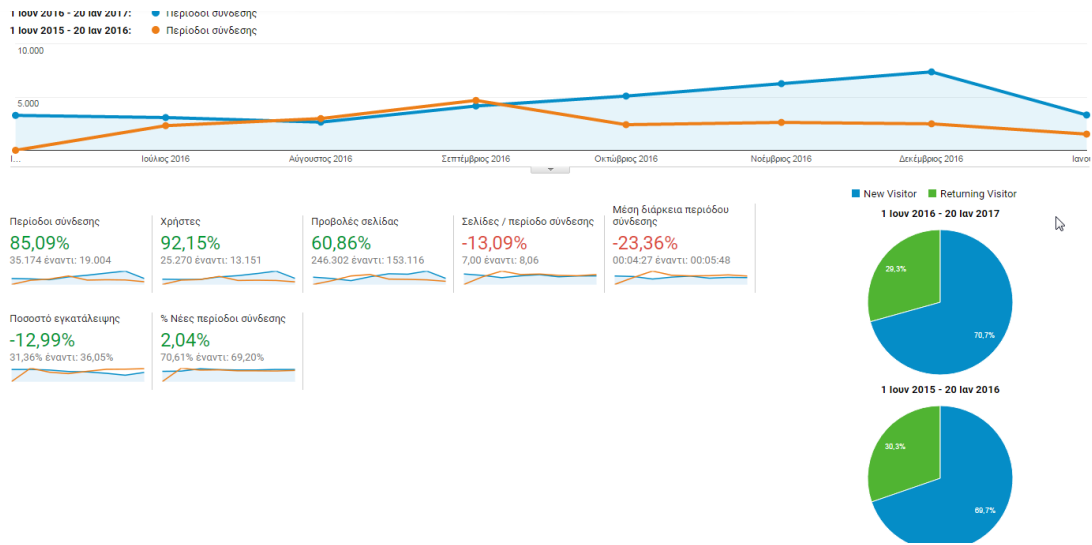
1 Ιουν 2016 - 20 Ιαν 2017: Περίοδοι σύνδεσης
1 Ιουν 2015 - 20 Ιαν 2016: Περίοδοι σύνδεσης

10.000

5.000

Ι... Ιούλιος 2016 Αύγουστος 2016 Σεπτέμβριος 2016 Οκτώβριος 2016 Νοέμβριος 2016 Δεκέμβριος 2016 Ιανο...

Περίοδοι σύνδεσης
85,09%
35.174 έναντι: 19.004

Χρήστες
92,15%
25.270 έναντι: 13.151

Προβολές σελίδας
60,86%
246.302 έναντι: 153.116

Σελίδες / περίοδο σύνδεσης
-13,09%
7,00 έναντι: 8,06

Μέση διάρκεια περιόδου σύνδεσης
-23,36%
00:04:27 έναντι: 00:05:48

Ποσοστό εγκατάλειψης
-12,99%
31,36% έναντι: 36,05%

% Νέες περίοδοι σύνδεσης
2,04%
70,61% έναντι: 69,20%

New Visitor Returning Visitor

1 Ιουν 2016 - 20 Ιαν 2017
29,3%
70,7%

1 Ιουν 2015 - 20 Ιαν 2016
30,3%
69,7%